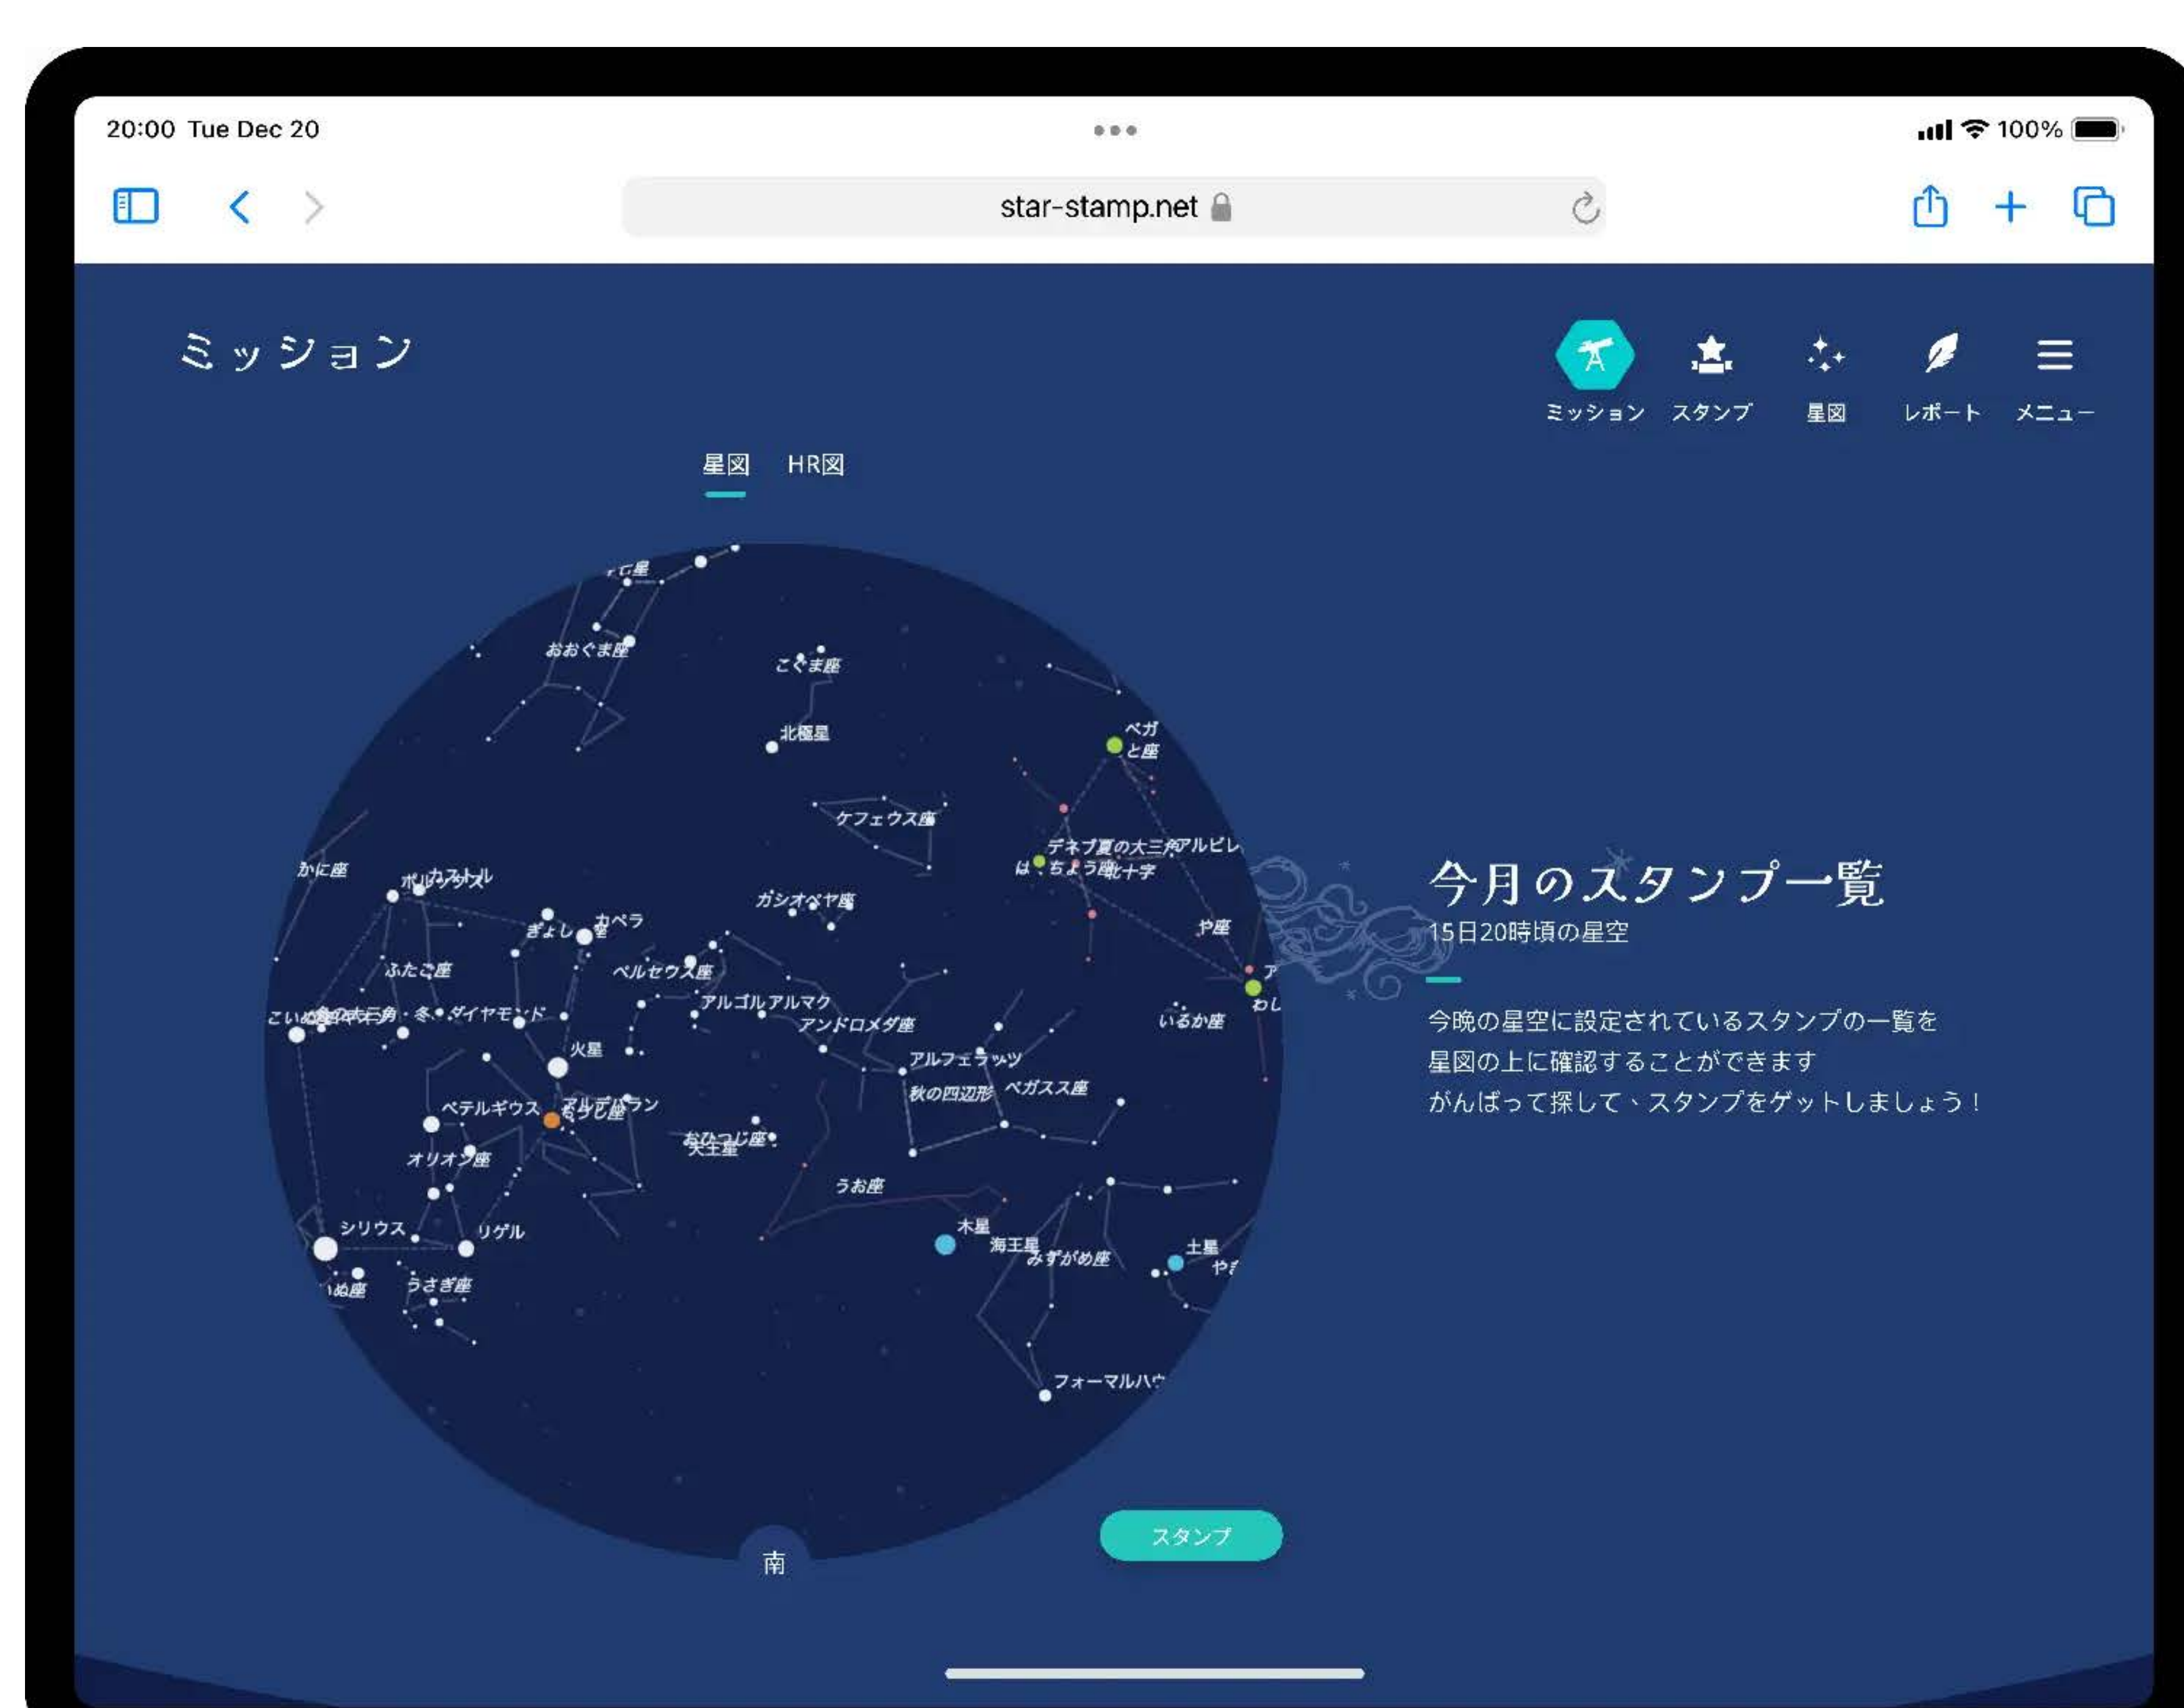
20:00 Tue Dec 20

100%

star-stamp.net

ミッション

ミッション スタンプ 星図 レポート メニュー

星図 HR図

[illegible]座
おおぐま座
こぐま座
北極星
ベガ
こと座
ケフェウス座
デネブ 夏の大三角 アルビレオ
はくちょう座 北十字
かに座
ポルックス カストル
ぎょしゃ座 カペラ
カシオペヤ座
や座
ふたご座
ペルセウス座
ア
わし
こいぬ座 冬の大三角・冬のダイヤモンド
アルゴル アルマク
アンドロメダ座
いるか座
火星
アルフェラッツ
秋の四辺形 ペガスス座
ベテルギウス アルデバラン おうし座
おひつじ座 天王星
オリオン座
うお座
シリウス
リゲル
木星
海王星
みずがめ座
土星
や
いぬ座
うさぎ座
フォーマルハウ
南
スタンプ

今月のスタンプ一覧
15日20時頃の星空

今晩の星空に設定されているスタンプの一覧を
星図の上に確認することができます
がんばって探して、スタンプをゲットしましょう！